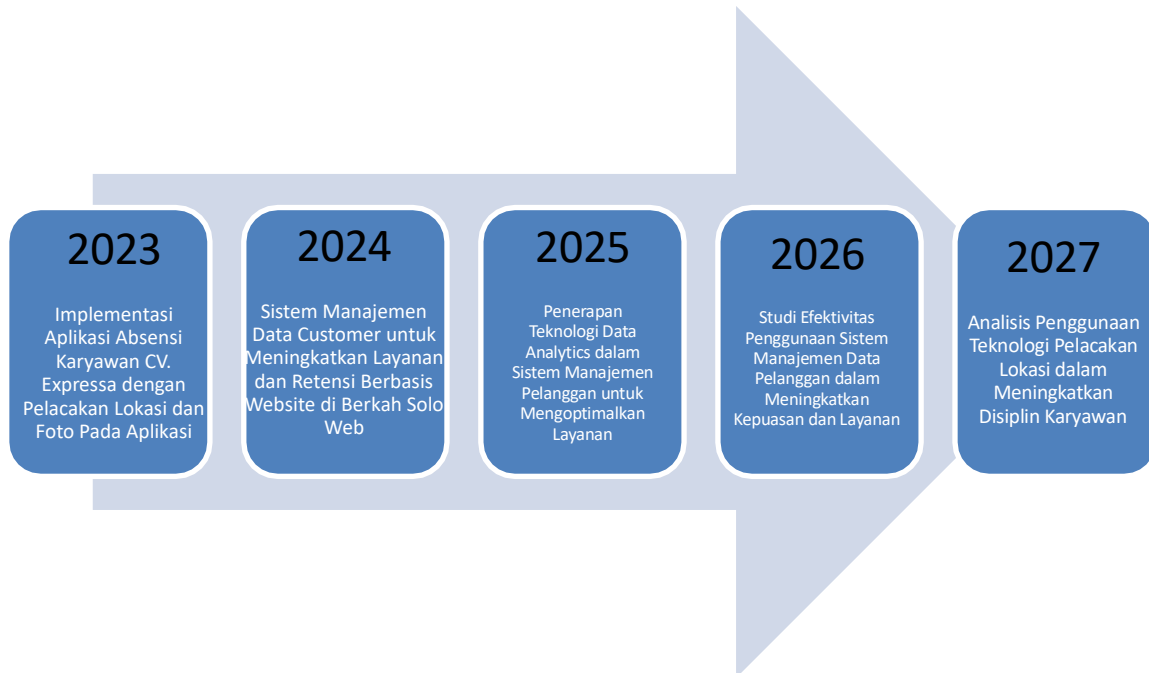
2023

Implementasi Aplikasi Absensi Karyawan CV. Expressa dengan Pelacakan Lokasi dan Foto Pada Aplikasi

2024

Sistem Manajemen Data Customer untuk Meningkatkan Layanan dan Retensi Berbasis Website di Berkah Solo Web

2025

Penerapan Teknologi Data Analytics dalam Sistem Manajemen Pelanggan untuk Mengoptimalkan Layanan

2026

Studi Efektivitas Penggunaan Sistem Manajemen Data Pelanggan dalam Meningkatkan Kepuasan dan Layanan

2027

Analisis Penggunaan Teknologi Pelacakan Lokasi dalam Meningkatkan Disiplin Karyawan